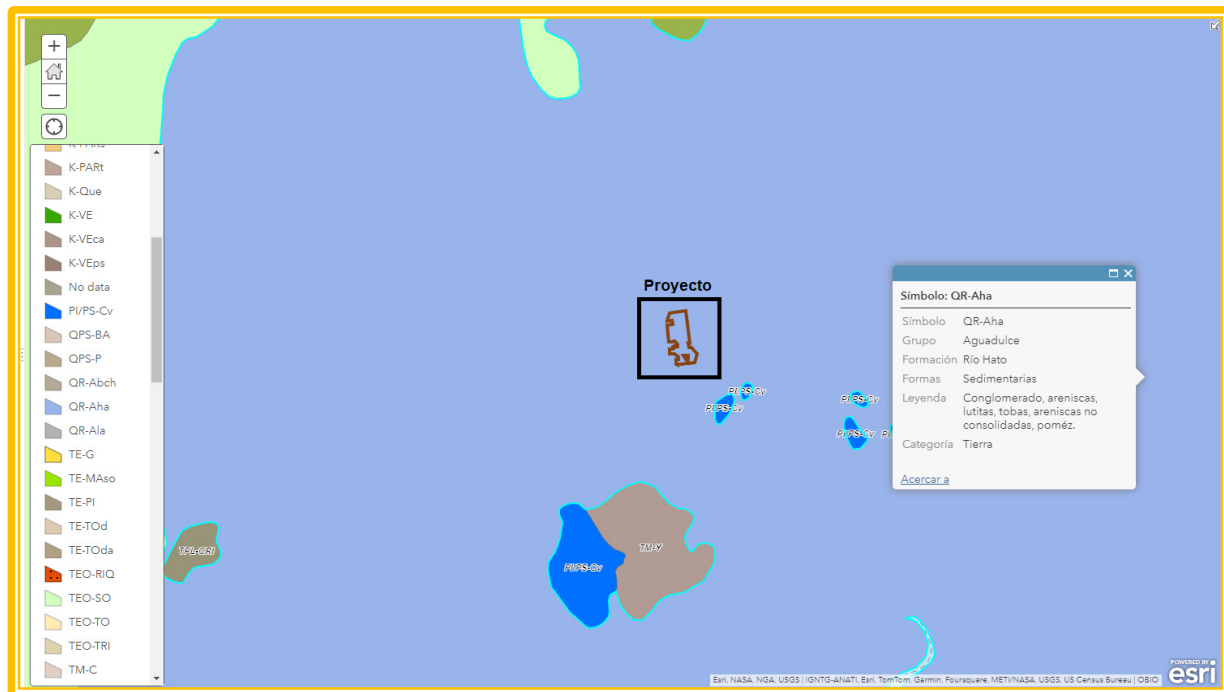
+
−

K-PARs
K-PARt
K-Que
K-VE
K-VEca
K-VEps
No data
PI/PS-Cv
QPS-BA
QPS-P
QR-Abch
QR-Aha
QR-Ala
TE-G
TE-MAso
TE-PI
TE-TOd
TE-TOda
TEO-RIQ
TEO-SO
TEO-TO
TEO-TRI
TM-C

Proyecto

PI/PS-Cv
PI/PS-Cv
PI/PS-Cv
PI/PS-Cv
TAL-CRI
PI/PS-Cv
TM-Y

Símbolo: QR-Aha

| | |
|---|---|
| Símbolo | QR-Aha |
| Grupo | Aguadulce |
| Formación | Río Hato |
| Formas | Sedimentarias |
| Leyenda | Conglomerado, areniscas, lutitas, tobas, areniscas no consolidadas, poméz. |
| Categoría | Tierra |

Acercar a

Esri, NASA, NGA, USGS | IGNTG-ANATI, Esri, TomTom, Garmin, Foursquare, METI/NASA, USGS, US Census Bureau | OBIO

POWERED BY esri